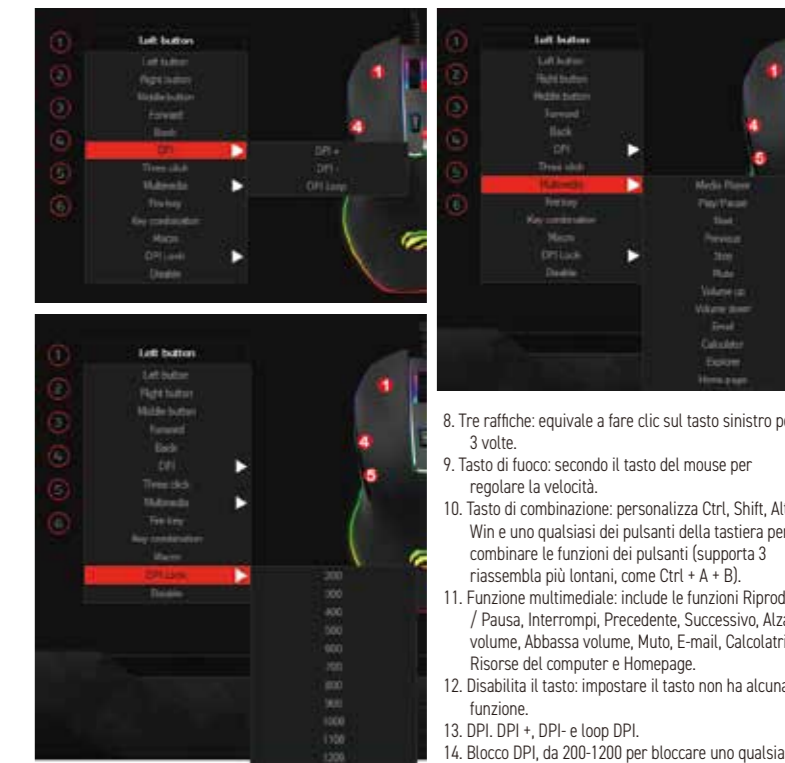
1
2
3
4
5
6

Left button
Left button
Right button
Middle button
Forward
Back
DPI
Three click
Multimedia
Fire key
Key combination
Macro
DPI Lock
Disable

DPI +
DPI -
DPI Loop

1
4

1
2
3
4
5
6

Left button
Left button
Right button
Middle button
Forward
Back
DPI
Three click
Multimedia
Fire key
Key combination
Macro
DPI Lock
Disable

Media Player
Play/Pause
Next
Previous
Stop
Mute
Volume up
Volume down
Email
Calculator
Explore
Home page

1
4
5

1
2
3
4
5
6

Left button
Left button
Right button
Middle button
Forward
Back
DPI
Three click
Multimedia
Fire key
Key combination
Macro
DPI Lock
Disable

200
300
400
500
600
700
800
900
1000
1100
1200

1
4
5

8. Tre raffiche: equivale a fare clic sul tasto sinistro pe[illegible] 3 volte.
9. Tasto di fuoco: secondo il tasto del mouse per regolare la velocità.
10. Tasto di combinazione: personalizza Ctrl, Shift, Al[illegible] Win e uno qualsiasi dei pulsanti della tastiera per combinare le funzioni dei pulsanti (supporta 3 riassembla più lontani, come Ctrl + A + B).
11. Funzione multimediale: include le funzioni Riprod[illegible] / Pausa, Interrompi, Precedente, Successivo, Alza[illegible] volume, Abbassa volume, Muto, E-mail, Calcolatri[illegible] Risorse del computer e Homepage.
12. Disabilita il tasto: impostare il tasto non ha alcuna funzione.
13. DPI. DPI +, DPI- e loop DPI.
14. Blocco DPI, da 200-1200 per bloccare uno qualsia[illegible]